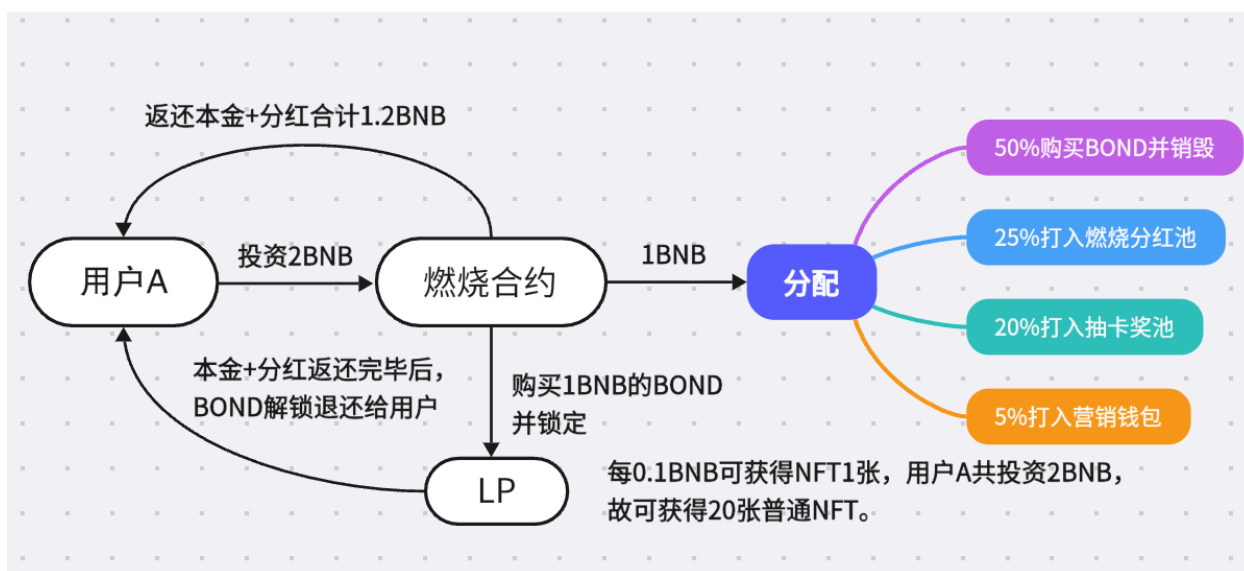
返还本金+分红合计1.2BNB

用户A

投资2BNB

燃烧合约

1BNB

分配

50%购买BOND并销毁

25%打入燃烧分红池

20%打入抽卡奖池

5%打入营销钱包

本金+分红返还完毕后，BOND解锁退还给用户

购买1BNB的BOND并锁定

LP

每0.1BNB可获得NFT1张，用户A共投资2BNB，故可获得20张普通NFT。